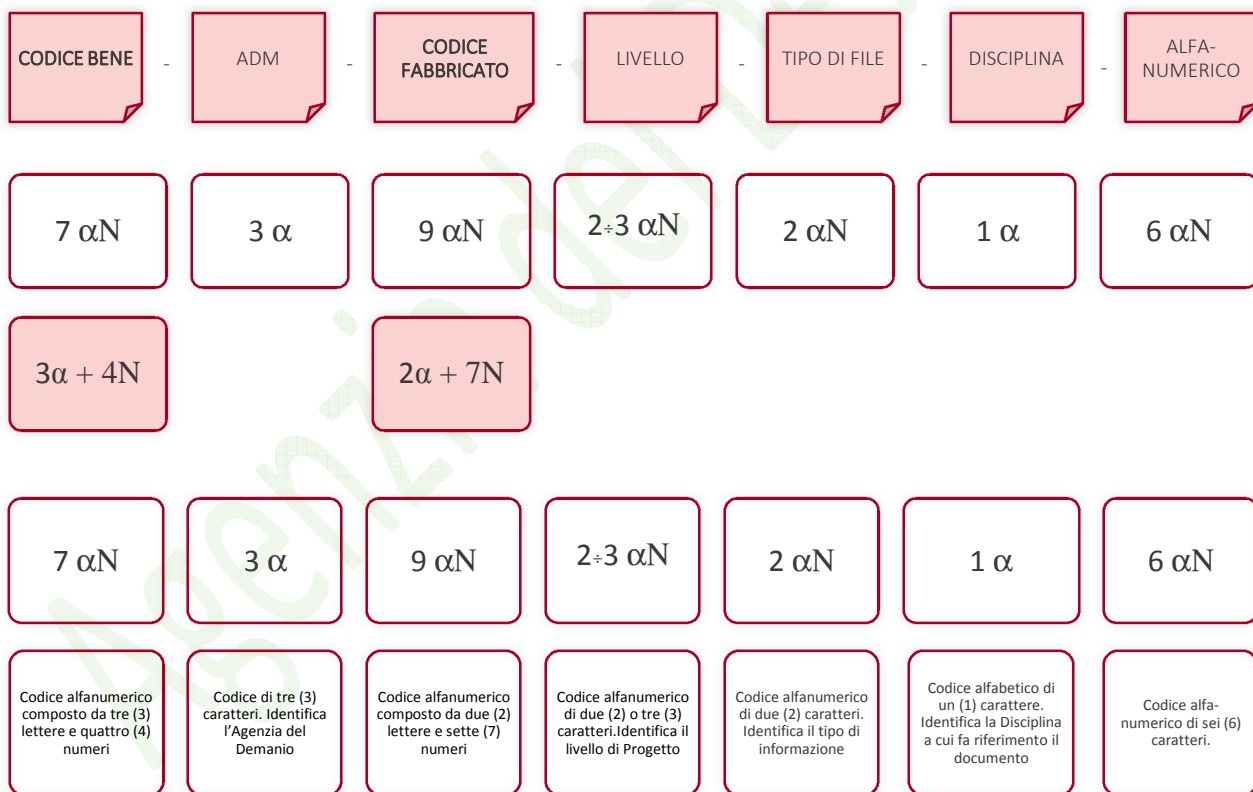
CODICE BENE - ADM - CODICE FABBRICATO - LIVELLO - TIPO DI FILE - DISCIPLINA - ALFA-NUMERICO

$7\ \alpha N$

$3\ \alpha$

$9\ \alpha N$

$2 \div 3\ \alpha N$

$2\ \alpha N$

$1\ \alpha$

$6\ \alpha N$

$3\alpha + 4N$

$2\alpha + 7N$

$7\ \alpha N$

$3\ \alpha$

$9\ \alpha N$

$2 \div 3\ \alpha N$

$2\ \alpha N$

$1\ \alpha$

$6\ \alpha N$

Codice alfanumerico composto da tre (3) lettere e quattro (4) numeri

Codice di tre (3) caratteri. Identifica l'Agenzia del Demanio

Codice alfanumerico composto da due (2) lettere e sette (7) numeri

Codice alfanumerico di due (2) o tre (3) caratteri.Identifica il livello di Progetto

Codice alfanumerico di due (2) caratteri. Identifica il tipo di informazione

Codice alfabetico di un (1) carattere. Identifica la Disciplina a cui fa riferimento il documento

Codice alfa-numerico di sei (6) caratteri.

Agenzia del Demanio